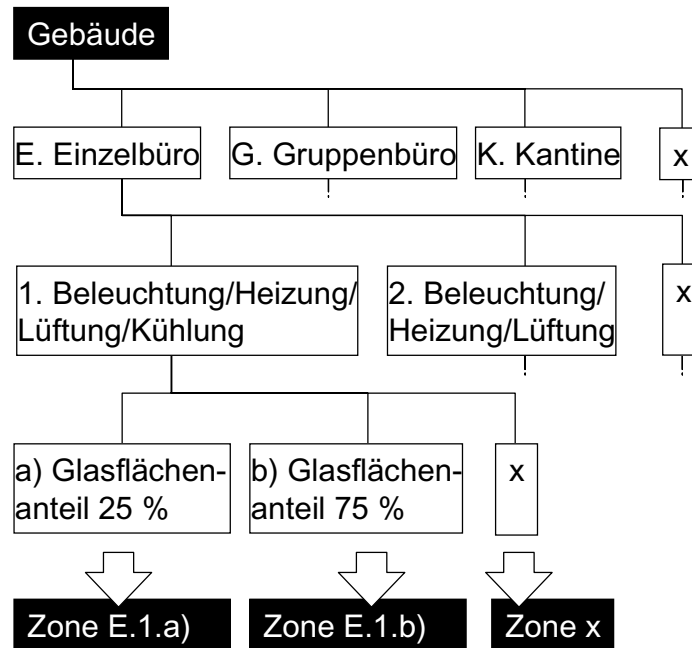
Gebäude

E. Einzelbüro

G. Gruppenbüro

K. Kantine

x

1. Beleuchtung/Heizung/ Lüftung/Kühlung

2. Beleuchtung/ Heizung/Lüftung

x

a) Glasflächenanteil 25 %

b) Glasflächenanteil 75 %

x

Zone E.1.a)

Zone E.1.b)

Zone x